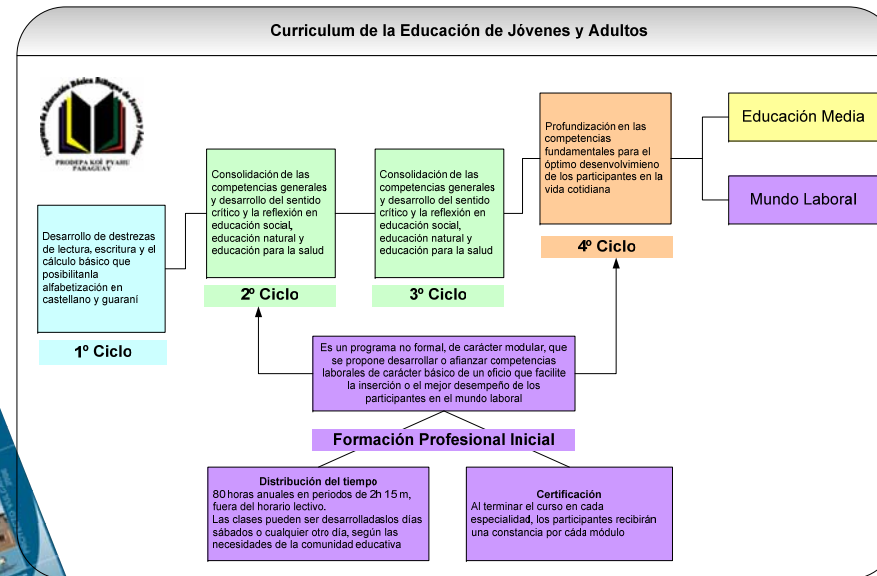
Curriculum de la Educación de Jóvenes y Adultos

Programa de Educación Básica Bilingüe de Jóvenes y Adultos
PRODEPA KOË PYAHU
PARAGUAY

Desarrollo de destrezas de lectura, escritura y el cálculo básico que posibilitanla alfabetización en castellano y guaraní

1º Ciclo

Consolidación de las competencias generales y desarrollo del sentido crítico y la reflexión en educación social, educación natural y educación para la salud

2º Ciclo

Consolidación de las competencias generales y desarrollo del sentido crítico y la reflexión en educación social, educación natural y educación para la salud

3º Ciclo

Profundización en las competencias fundamentales para el óptimo desenvolvimieno de los participantes en la vida cotidiana

4º Ciclo

Educación Media

Mundo Laboral

Es un programa no formal, de carácter modular, que se propone desarrollar o afianzar competencias laborales de carácter básico de un oficio que facilite la inserción o el mejor desempeño de los participantes en el mundo laboral

Formación Profesional Inicial

Distribución del tiempo
80 horas anuales en periodos de 2h 15 m, fuera del horario lectivo.
Las clases pueden ser desarrolladaslos días sábados o cualquier otro día, según las necesidades de la comunidad educativa

Certificación
Al terminar el curso en cada especialidad, los participantes recibirán una constancia por cáda módulo